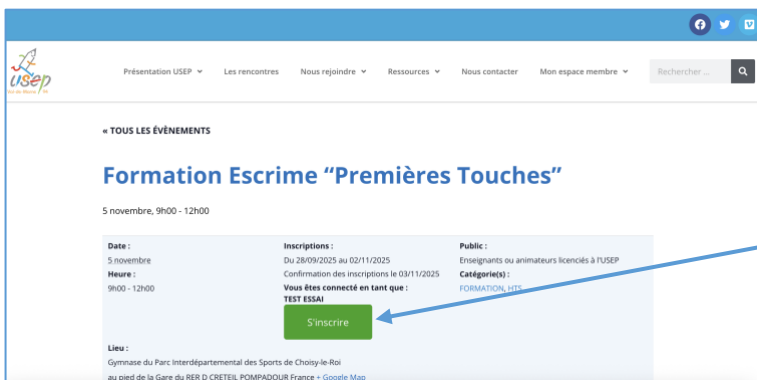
USEP
Val de Marne 94

Présentation USEP
Les rencontres
Nous rejoindre
Ressources
Nous contacter
Mon espace membre
Rechercher ...

« TOUS LES ÉVÈNEMENTS

Formation Escrime “Premières Touches”

5 novembre, 9h00 - 12h00

Date :
5 novembre
Heure :
9h00 - 12h00

Inscriptions :
Du 28/09/2025 au 02/11/2025
Confirmation des inscriptions le 03/11/2025
Vous êtes connecté en tant que :
TEST ESSAI

S'inscrire

Public :
Enseignants ou animateurs licenciés à l'USEP
Catégorie(s) :
FORMATION, HTS

Lieu :
Gymnase du Parc Interdépartemental des Sports de Choisy-le-Roi
au pied de la Gare du RER D CRETEIL POMPADOUR France + Google Map